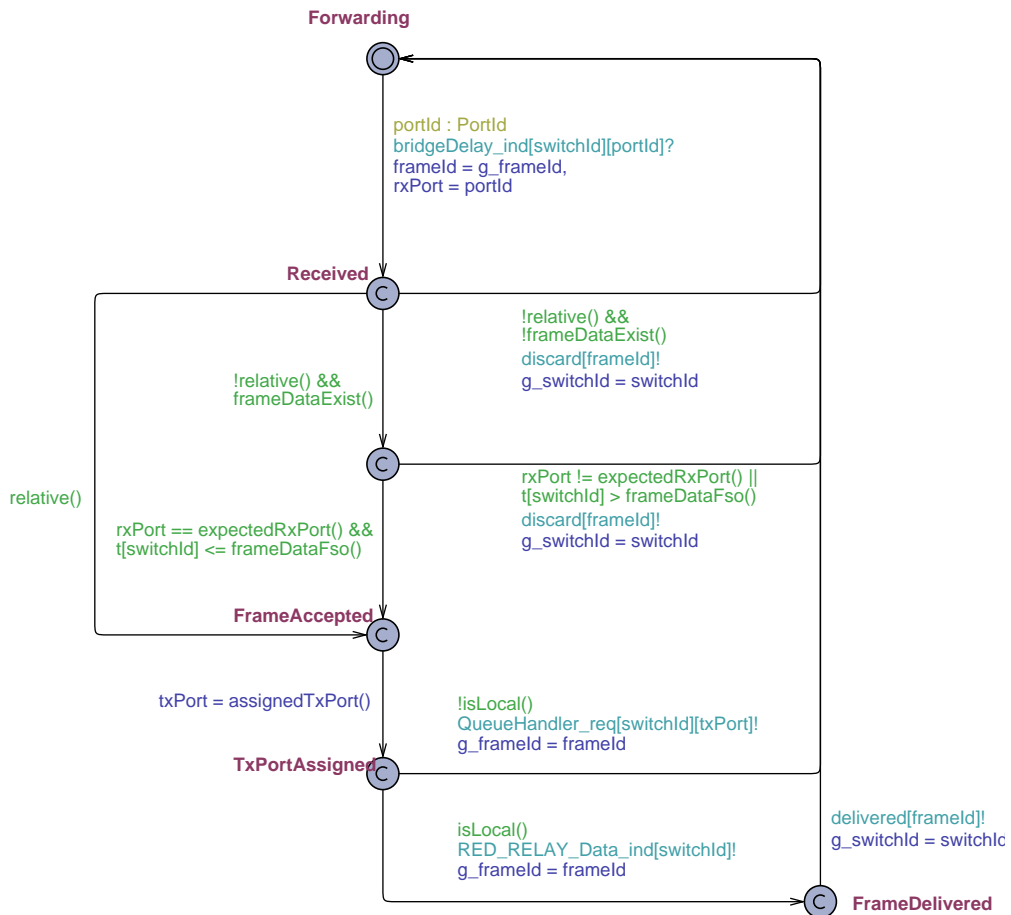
Forwarding

portId : PortId
bridgeDelay_ind[switchId][portId]?
frameId = g_frameId,
rxPort = portId

Received
C

!relative() &&
!frameDataExist()
discard[frameId]!
g_switchId = switchId

!relative() &&
frameDataExist()

C

relative()

rxPort != expectedRxPort() ||
t[switchId] > frameDataFso()
discard[frameId]!
g_switchId = switchId

rxPort == expectedRxPort() &&
t[switchId] <= frameDataFso()

FrameAccepted
C

txPort = assignedTxPort()

!isLocal()
QueueHandler_req[switchId][txPort]!
g_frameId = frameId

TxPortAssigned
C

delivered[frameId]!
g_switchId = switchId

isLocal()
RED_RELAY_Data_ind[switchId]!
g_frameId = frameId

C
FrameDelivered